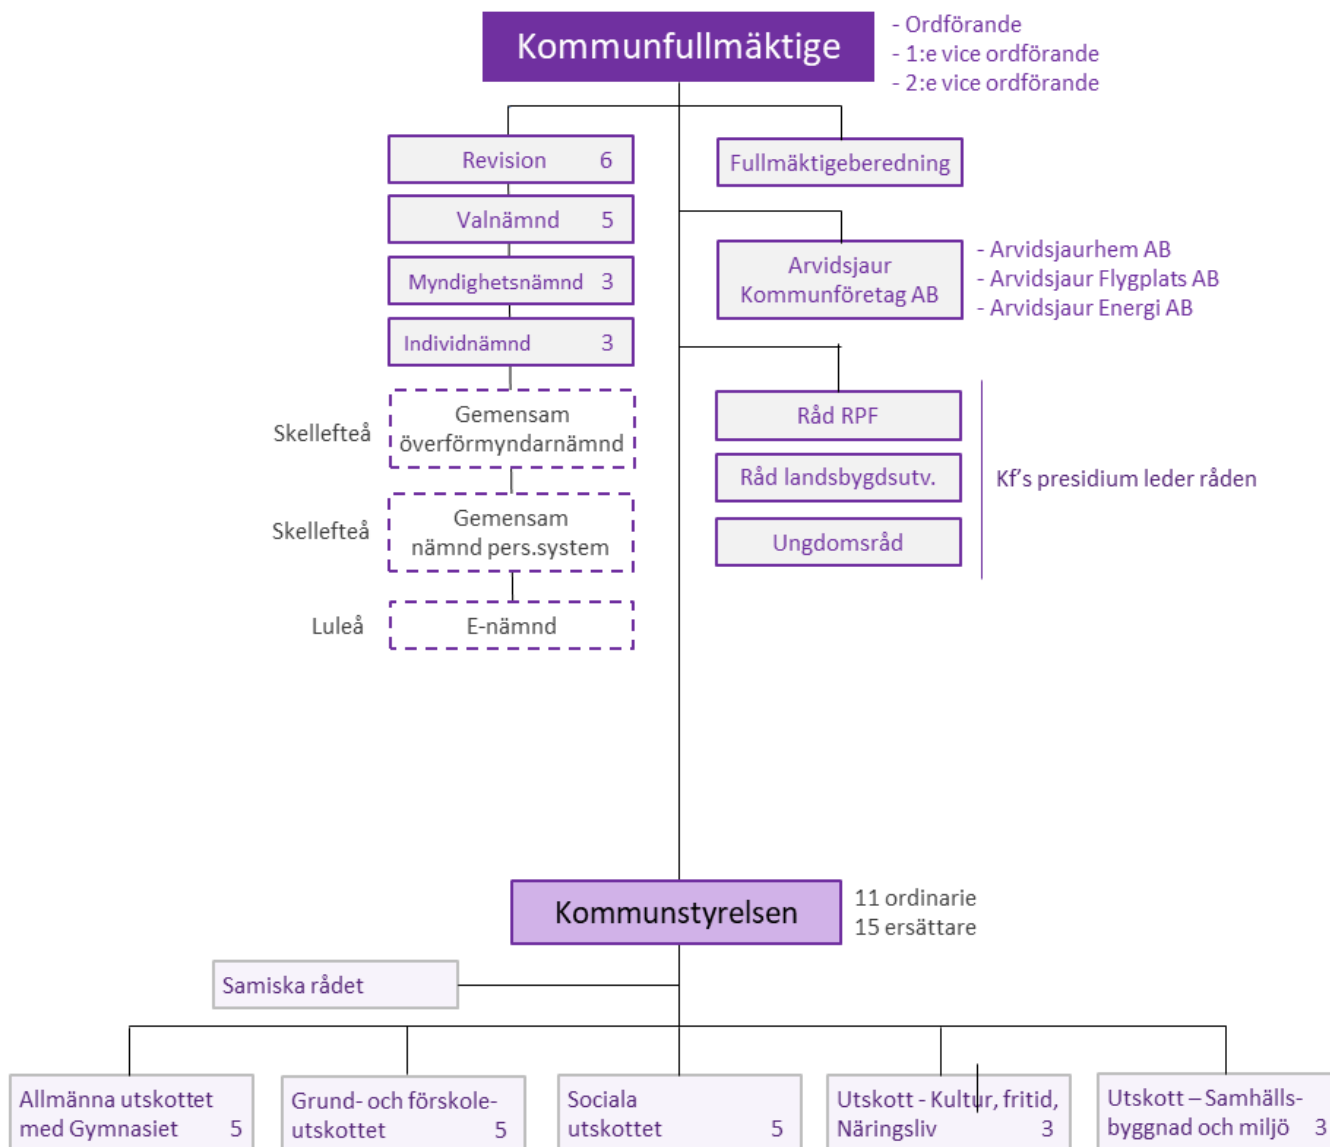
Kommunfullmäktige

- Ordförande
- 1:e vice ordförande
- 2:e vice ordförande

Revision 6

Valnämnd 5

Myndighetsnämnd 3

Individnämnd 3

Skellefteå

Gemensam överförmyndarnämnd

Skellefteå

Gemensam nämnd pers.system

Luleå

E-nämnd

Fullmäktigeberedning

Arvidsjaur Kommunföretag AB

- Arvidsjaurhem AB
- Arvidsjaur Flygplats AB
- Arvidsjaur Energi AB

Råd RPF

Råd landsbygdsutv.

Ungdomsråd

Kf's presidium leder råden

Kommunstyrelsen

11 ordinarie
15 ersättare

Samiska rådet

Allmänna utskottet med Gymnasiet 5

Grund- och förskoleutskottet 5

Sociala utskottet 5

Utskott - Kultur, fritid, Näringsliv 3

Utskott – Samhällsbyggnad och miljö 3